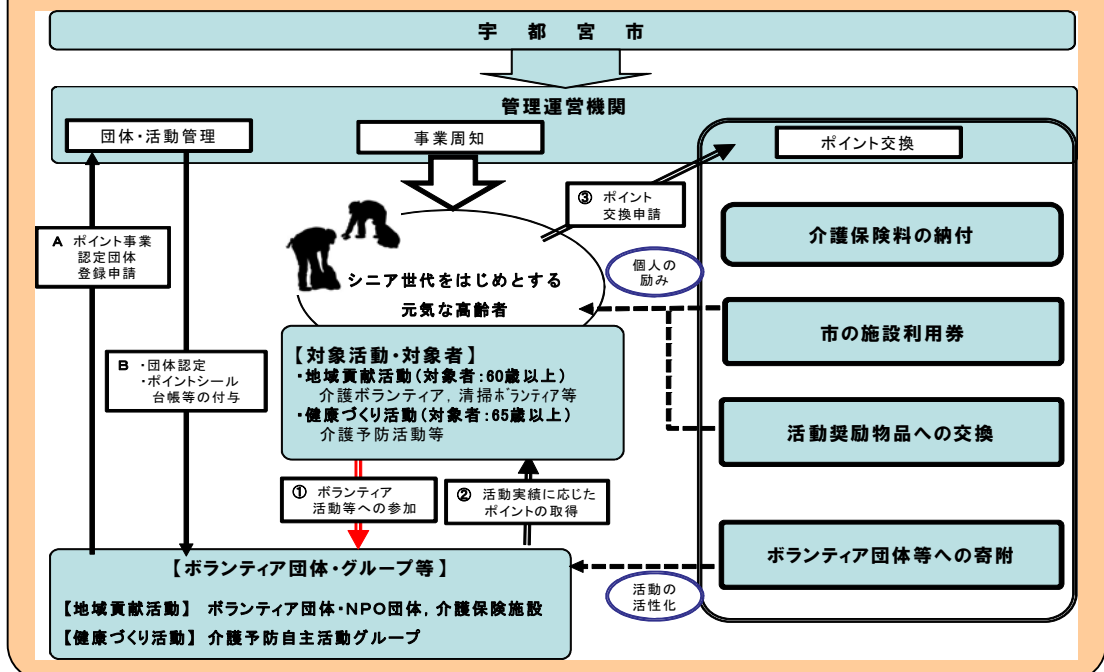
宇　都　宮　市

管理運営機関

団体・活動管理

事業周知

ポイント交換

③ ポイント交換申請

A ポイント事業認定団体登録申請

シニア世代をはじめとする元気な高齢者

個人の励み

介護保険料の納付

市の施設利用券

B ・団体認定 ・ポイントシール台帳等の付与

【対象活動・対象者】
・地域貢献活動（対象者：60歳以上）
介護ボランティア，清掃ボランティア等
・健康づくり活動（対象者：65歳以上）
介護予防活動等

活動奨励物品への交換

① ボランティア活動等への参加

② 活動実績に応じたポイントの取得

ボランティア団体等への寄附

【ボランティア団体・グループ等】

【地域貢献活動】 ボランティア団体・NPO団体，介護保険施設
【健康づくり活動】 介護予防自主活動グループ

活動の活性化